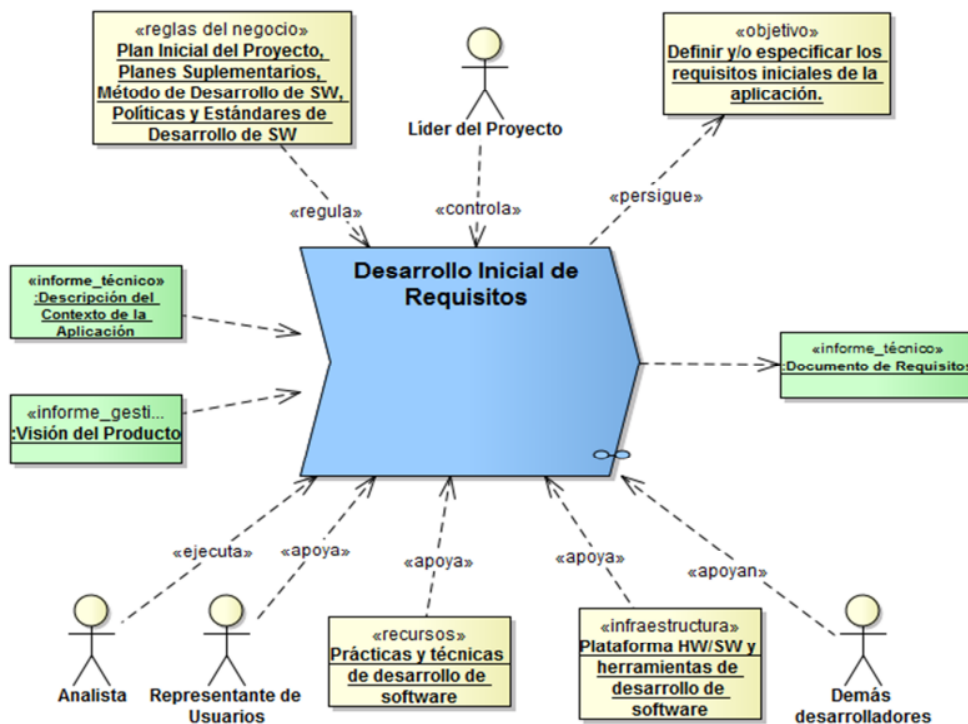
«reglas del negocio»
Plan Inicial del Proyecto, Planes Suplementarios, Método de Desarrollo de SW, Políticas y Estándares de Desarrollo de SW

Líder del Proyecto

«objetivo»
Definir y/o especificar los requisitos iniciales de la aplicación.

«regula»

«controla»

«persigue»

«informe_técnico»
:Descripción del Contexto de la Aplicación

Desarrollo Inicial de Requisitos

«informe_técnico»
:Documento de Requisitos

«informe_gesti...
:Visión del Producto

«ejecuta»

«apoya»

«apoya»

«apoya»

«apoyan»

Analista

Representante de Usuarios

«recursos»
Prácticas y técnicas de desarrollo de software

«infraestructura»
Plataforma HW/SW y herramientas de desarrollo de software

Demás desarrolladores